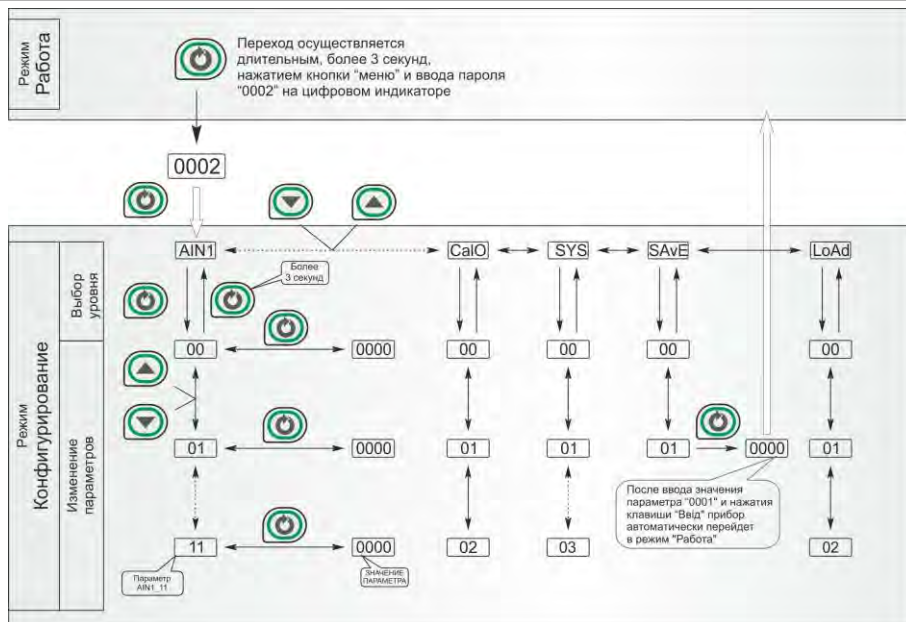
Режим
Работа

Переход осуществляется длительным, более 3 секунд, нажатием кнопки "меню" и ввода пароля "0002" на цифровом индикаторе

0002

Режим
Конфигурирование

Выбор уровня

Изменение параметров

AIN1

CalO

SYS

SAvE

LoAd

Более 3 секунд

00

0000

00

00

00

00

01

0000

01

01

01

0000

01

11

0000

02

03

02

Параметр AIN1_11

ЗНАЧЕНИЕ ПАРАМЕТРА

После ввода значения параметра "0001" и нажатия клавиши "Ввід" прибор автоматически перейдет в режим "Работа"